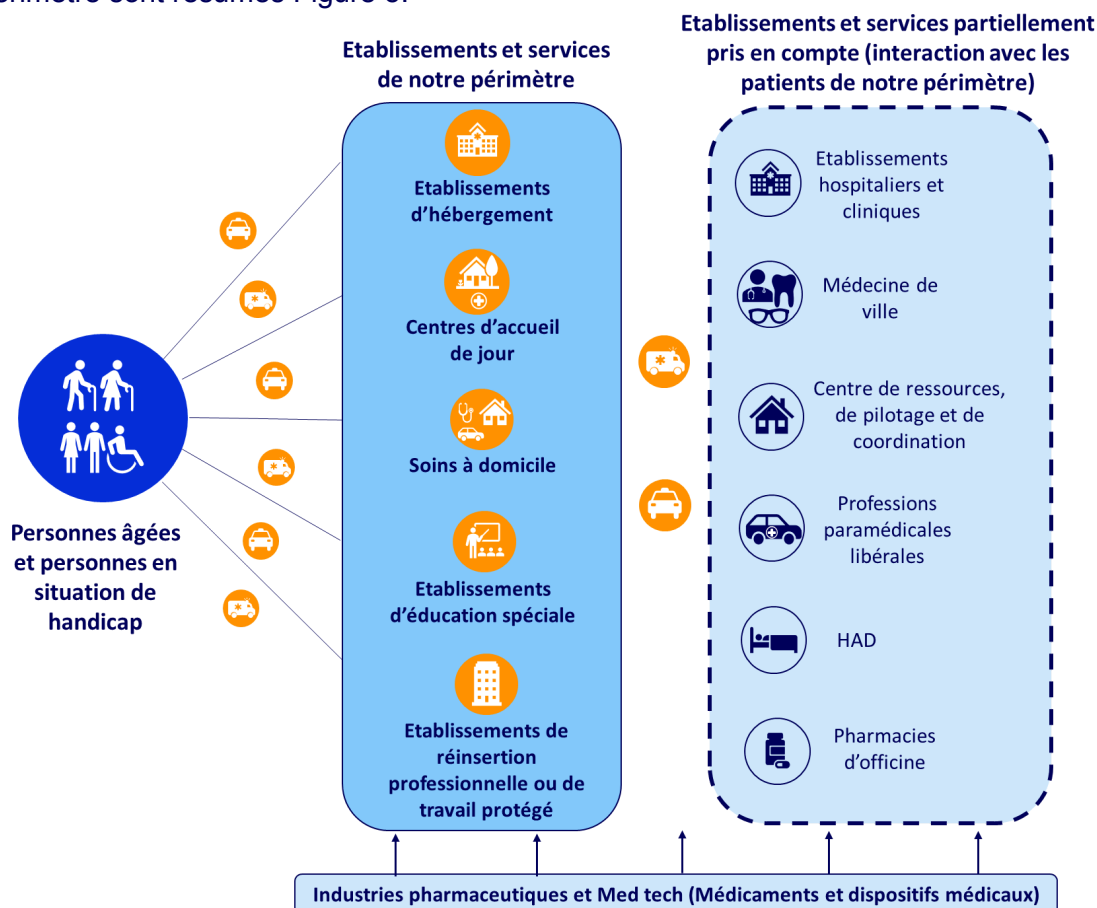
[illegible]rimètre sont résumés Figure 6.

Etablissements et services de notre périmètre

Etablissements d'hébergement

Centres d'accueil de jour

Soins à domicile

Etablissements d'éducation spéciale

Etablissements de réinsertion professionnelle ou de travail protégé

Personnes âgées et personnes en situation de handicap

Etablissements et services partiellement pris en compte (interaction avec les patients de notre périmètre)

Etablissements hospitaliers et cliniques

Médecine de ville

Centre de ressources, de pilotage et de coordination

Professions paramédicales libérales

HAD

Pharmacies d'officine

Industries pharmaceutiques et Med tech (Médicaments et dispositifs médicaux)